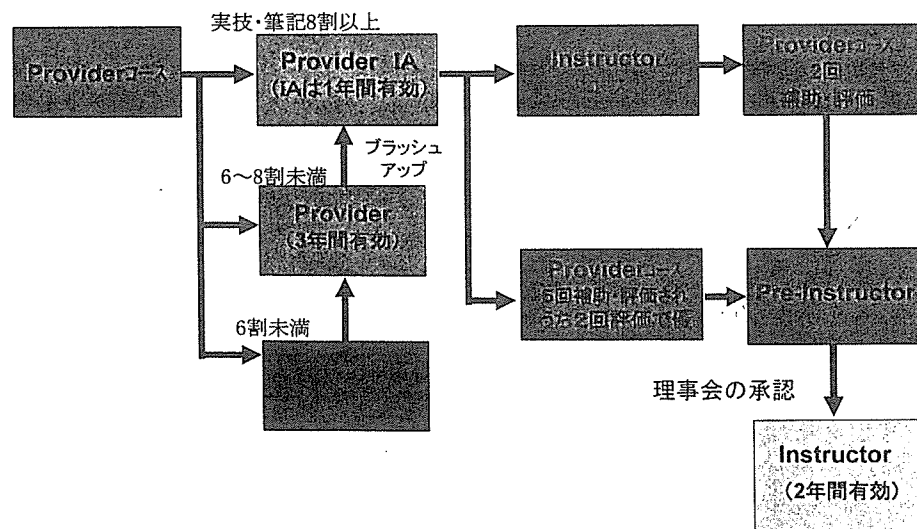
実技・筆記8割以上

Providerコース

Provider IA
(IAは1年間有効)

Instructor

Providerコース
2回
補助・評価

ブラッシュアップ

6〜8割未満

Provider
(3年間有効)

6割未満

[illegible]

Providerコース
5回補助・評価され
うち2回評価で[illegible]

Pre-Instructor

理事会の承認

Instructor
(2年間有効)